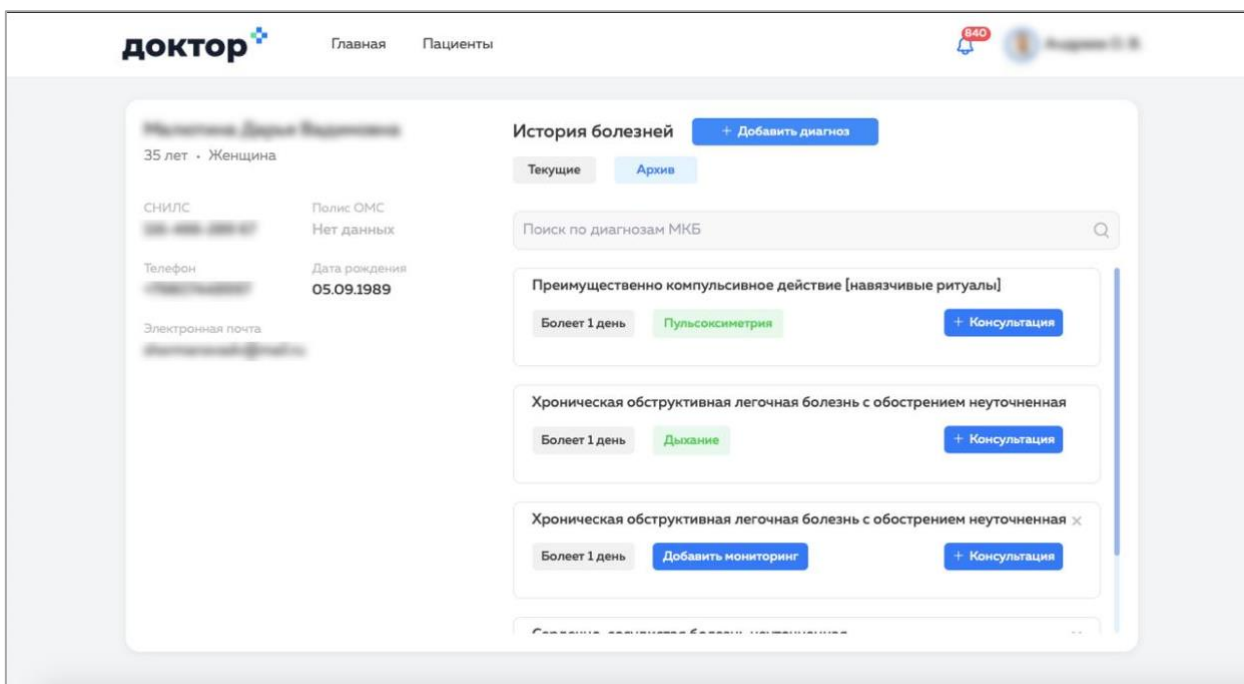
доктор Главная Пациенты

840

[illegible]

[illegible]

35 лет · Женщина

СНИЛС
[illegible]

Полис ОМС
Нет данных

Телефон
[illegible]

Дата рождения
05.09.1989

Электронная почта
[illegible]

История болезней

+ Добавить диагноз

Текущие Архив

Поиск по диагнозам МКБ

Преимущественно компульсивное действие [навязчивые ритуалы]

Болеет 1 день Пульсоксиметрия + Консультация

Хроническая обструктивная легочная болезнь с обострением неуточненная

Болеет 1 день Дыхание + Консультация

Хроническая обструктивная легочная болезнь с обострением неуточненная ×

Болеет 1 день Добавить мониторинг + Консультация

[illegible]